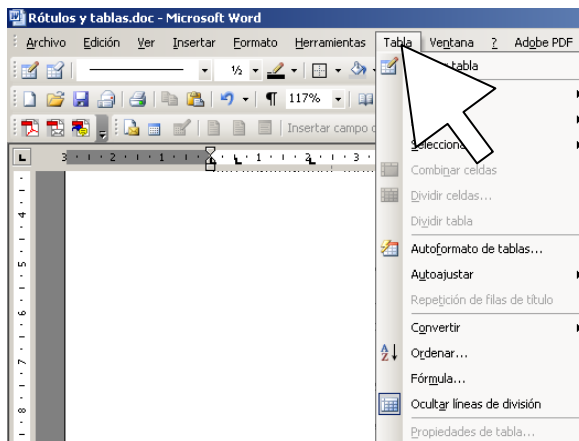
Rótulos y tablas.doc - Microsoft Word

Archivo Edición Ver Insertar Formato Herramientas Tabla Ventana ? Adobe PDF

½ 117% Insertar campo

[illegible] tabla

Seleccionar

Combinar celdas

Dividir celdas...

Dividir tabla

Autoformato de tablas...

Autoajustar

Repetición de filas de título

Convertir

Ordenar...

Fórmula...

Ocultar líneas de división

Propiedades de tabla...